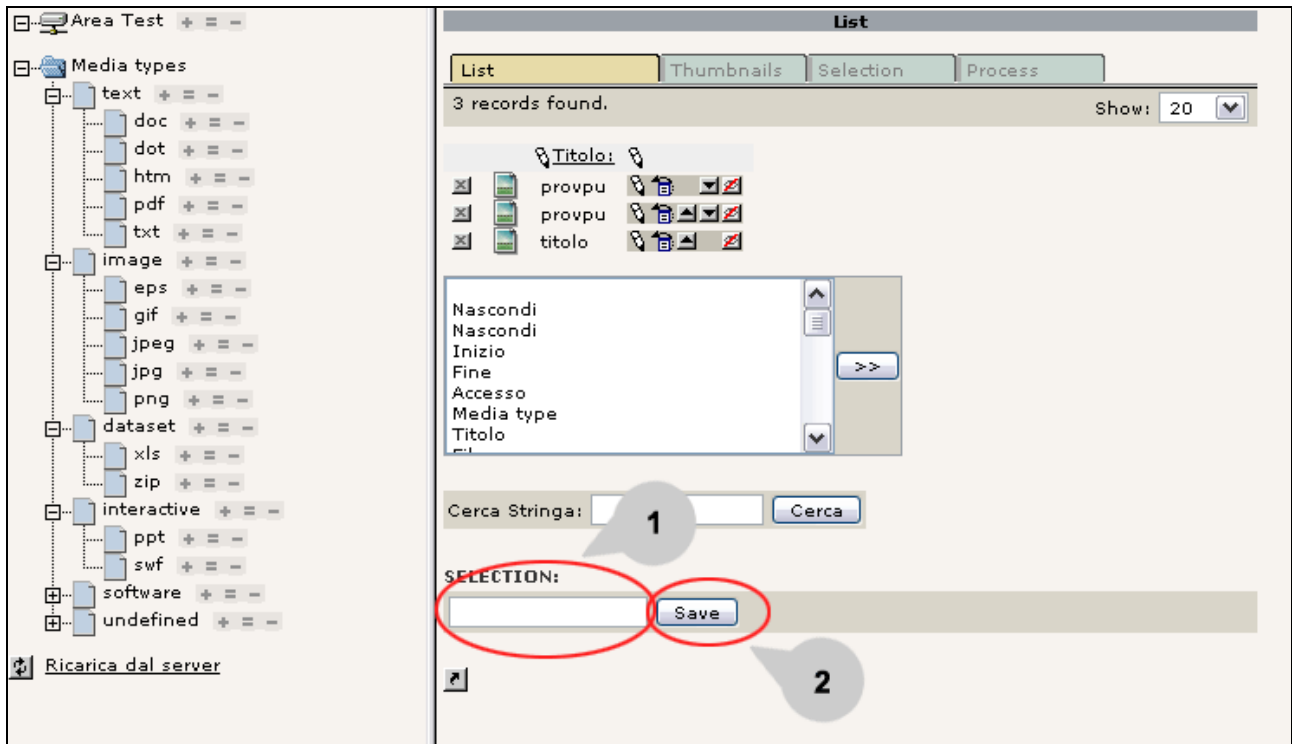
Area Test + = −

Media types
text + = −
doc + = −
dot + = −
htm + = −
pdf + = −
txt + = −
image + = −
eps + = −
gif + = −
jpeg + = −
jpg + = −
png + = −
dataset + = −
xls + = −
zip + = −
interactive + = −
ppt + = −
swf + = −
software + = −
undefined + = −

Ricarica dal server

List

List | Thumbnails | Selection | Process

3 records found.

Show: 20

Titolo:
provpu
provpu
titolo

Nascondi
Nascondi
Inizio
Fine
Accesso
Media type
Titolo

>>

Cerca Stringa: Cerca

1

SELECTION:

Save

2